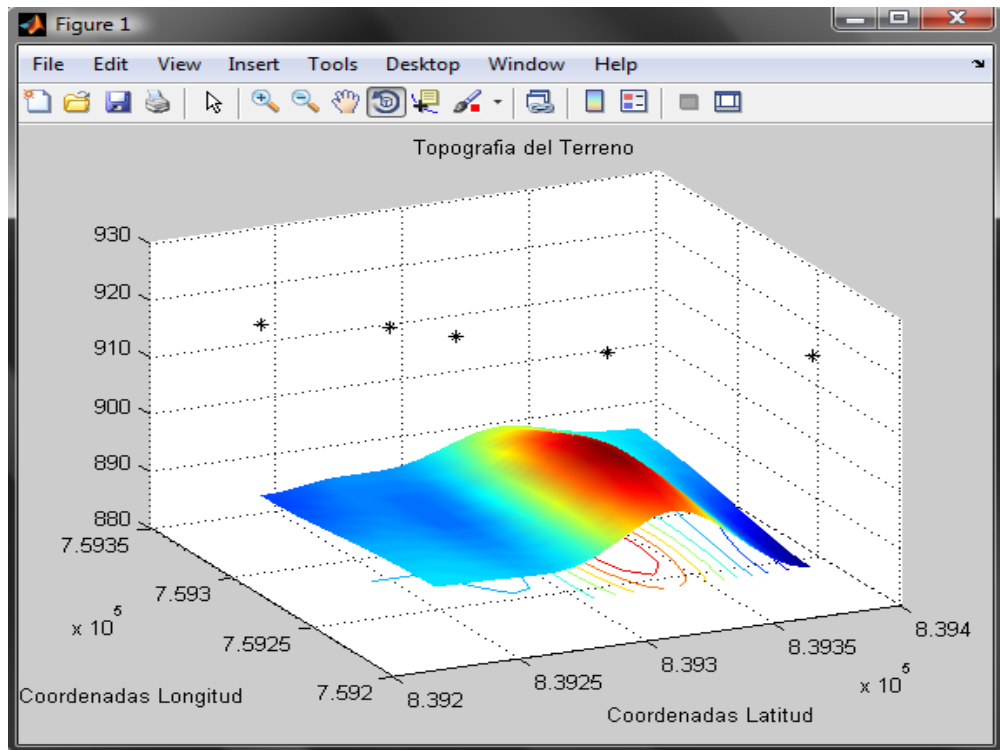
Figure 1

File Edit View Insert Tools Desktop Window Help

Topografia del Terreno

930
920
910
900
890
880

7.5935
7.593
$x 10^5$
7.5925
7.592
Coordenadas Longitud

8.392
8.3925
8.393
8.3935
8.394
$x 10^5$
Coordenadas Latitud